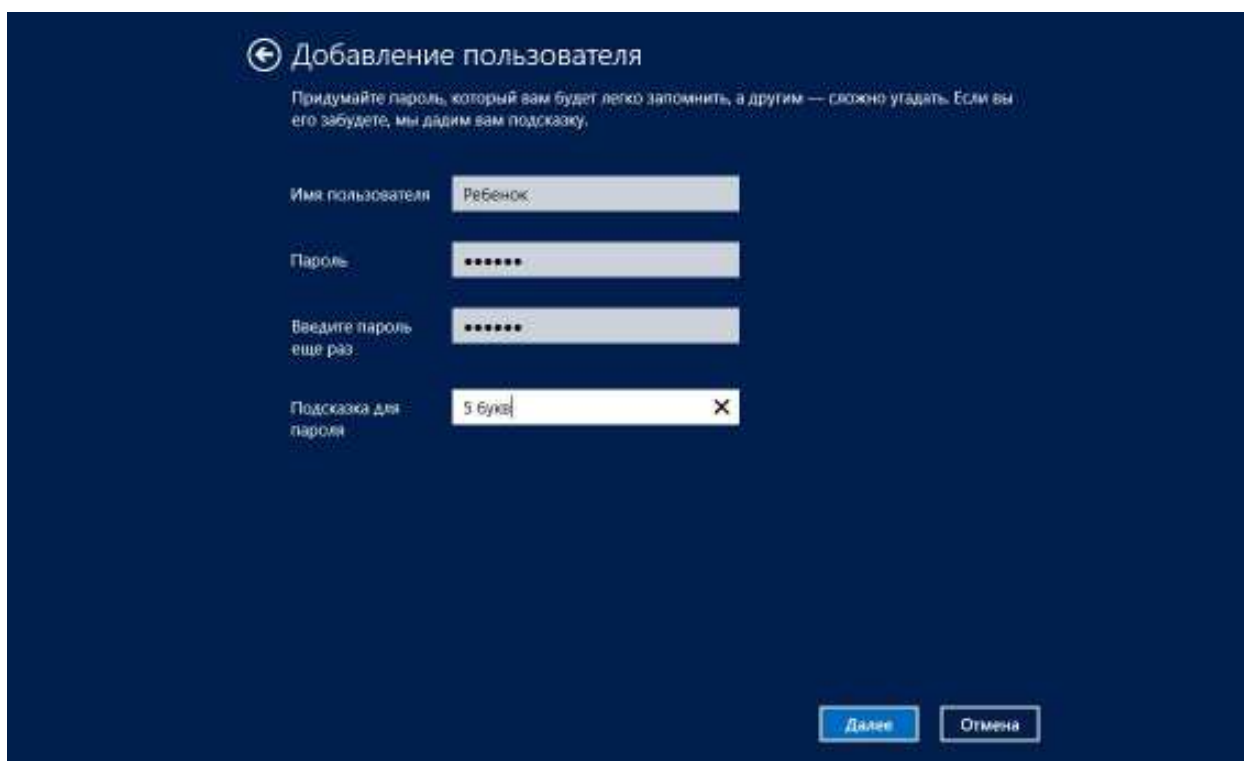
Добавление пользователя

Придумайте пароль, который вам будет легко запомнить, а другим — сложно угадать. Если вы его забудете, мы дадим вам подсказку.

Имя пользователя Ребенок

Пароль ••••••

Введите пароль еще раз ••••••

Подсказка для пароля 5 букв

Далее Отмена